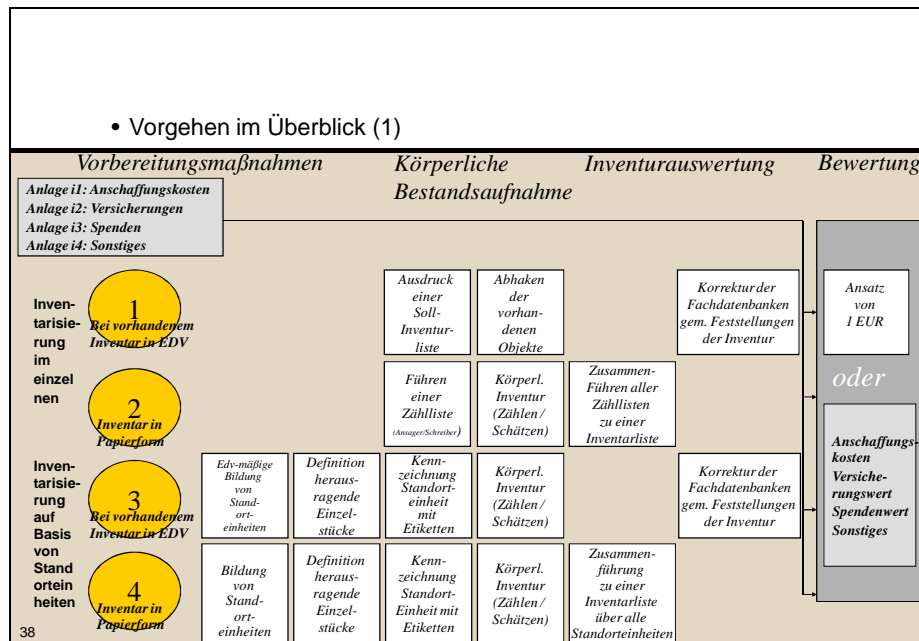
• Vorgehen im Überblick (1)

Vorbereitungsmaßnahmen | Körperliche Bestandsaufnahme | Inventurauswertung | Bewertung

Anlage i1: Anschaffungskosten
Anlage i2: Versicherungen
Anlage i3: Spenden
Anlage i4: Sonstiges

Inventarisierung im einzelnen

1 Bei vorhandenem Inventar in EDV

2 Inventar in Papierform

Inventarisierung auf Basis von Standorteinheiten

3 Bei vorhandenem Inventar in EDV

4 Inventar in Papierform

Ausdruck einer Soll-Inventurliste

Abhaken der vorhandenen Objekte

Korrektur der Fachdatenbanken gem. Feststellungen der Inventur

Ansatz von 1 EUR

Führen einer Zählliste (Ansager/Schreiber)

Körperl. Inventur (Zählen / Schätzen)

Zusammen-Führen aller Zähllisten zu einer Inventarliste

oder

Edv-mäßige Bildung von Standorteinheiten

Definition herausragende Einzelstücke

Kennzeichnung Standorteinheit mit Etiketten

Körperl. Inventur (Zählen / Schätzen)

Korrektur der Fachdatenbanken gem. Feststellungen der Inventur

Anschaffungskosten
Versicherungswert
Spendenwert
Sonstiges

Bildung von Standorteinheiten

Definition herausragende Einzelstücke

Kennzeichnung Standort-Einheit mit Etiketten

Körperl. Inventur (Zählen / Schätzen)

Zusammenführung zu einer Inventarliste über alle Standorteinheiten

38